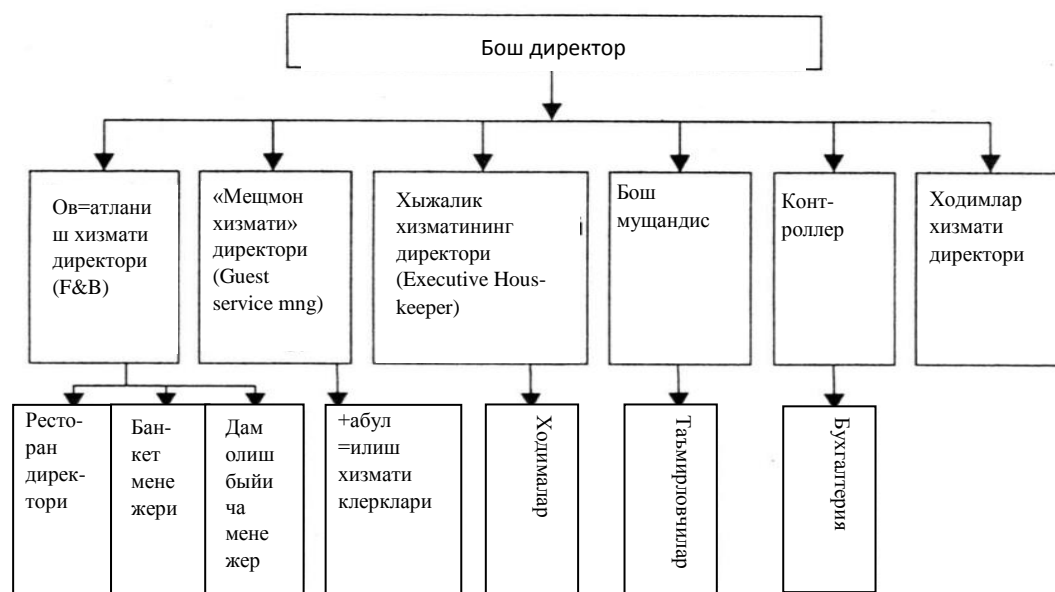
Бош директор

Ов=атланиш хизмати директори (F&B)

«Мещмон хизмати» директори (Guest service mng)

Хыжалик хизматининг директори (Executive Houskeeper)

Бош мущандис

Контроллер

Ходимлар хизмати директори

Ресторан директори

Банкет менежери

Дам олиш быйича менежер

+абул =илиш хизмати клерклари

Ходималар

Таъмирловчилар

Бухгалтерия